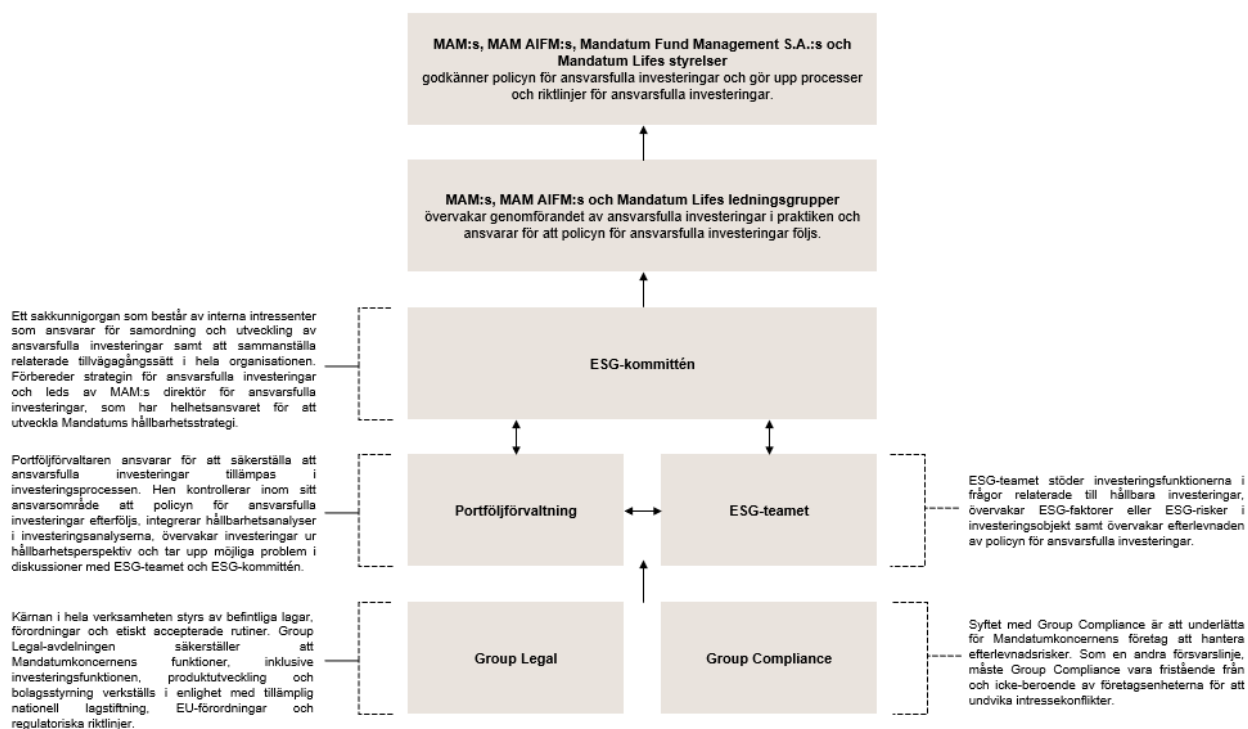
MAM:s, MAM AIFM:s, Mandatum Fund Management S.A.:s och Mandatum Lifes styrelser
godkänner policyn för ansvarsfulla investeringar och gör upp processer och riktlinjer för ansvarsfulla investeringar.

MAM:s, MAM AIFM:s och Mandatum Lifes ledningsgrupper
övervakar genomförandet av ansvarsfulla investeringar i praktiken och ansvarar för att policyn för ansvarsfulla investeringar följs.

Ett sakkunnigorgan som består av interna intressenter som ansvarar för samordning och utveckling av ansvarsfulla investeringar samt att sammanställa relaterade tillvägagångssätt i hela organisationen. Förbereder strategin för ansvarsfulla investeringar och leds av MAM:s direktör för ansvarsfulla investeringar, som har helhetsansvaret för att utveckla Mandatums hållbarhetsstrategi.

ESG-kommittén

Portföljförvaltaren ansvarar för att säkerställa att ansvarsfulla investeringar tillämpas i investeringsprocessen. Hen kontrollerar inom sitt ansvarsområde att policyn för ansvarsfulla investeringar efterföljs, integrerar hållbarhetsanalyser i investeringsanalyserna, övervakar investeringar ur hållbarhetsperspektiv och tar upp möjliga problem i diskussioner med ESG-teamet och ESG-kommittén.

Portföljförvaltning

ESG-teamet

ESG-teamet stöder investeringsfunktionerna i frågor relaterade till hållbara investeringar, övervakar ESG-faktorer eller ESG-risker i investeringsobjekt samt övervakar efterlevnaden av policyn för ansvarsfulla investeringar.

Kärnan i hela verksamheten styrs av befintliga lagar, förordningar och etiskt accepterade rutiner. Group Legal-avdelningen säkerställer att Mandatumkoncernens funktioner, inklusive investeringsfunktionen, produktutveckling och bolagsstyrning verkställs i enlighet med tillämplig nationell lagstiftning, EU-förordningar och regulatoriska riktlinjer.

Group Legal

Group Compliance

Syftet med Group Compliance är att underlätta för Mandatumkoncernens företag att hantera efterlevnadsrisker. Som en andra försvarslinje, måste Group Compliance vara fristående från och icke-beroende av företagsenheterna för att undvika intressekonflikter.